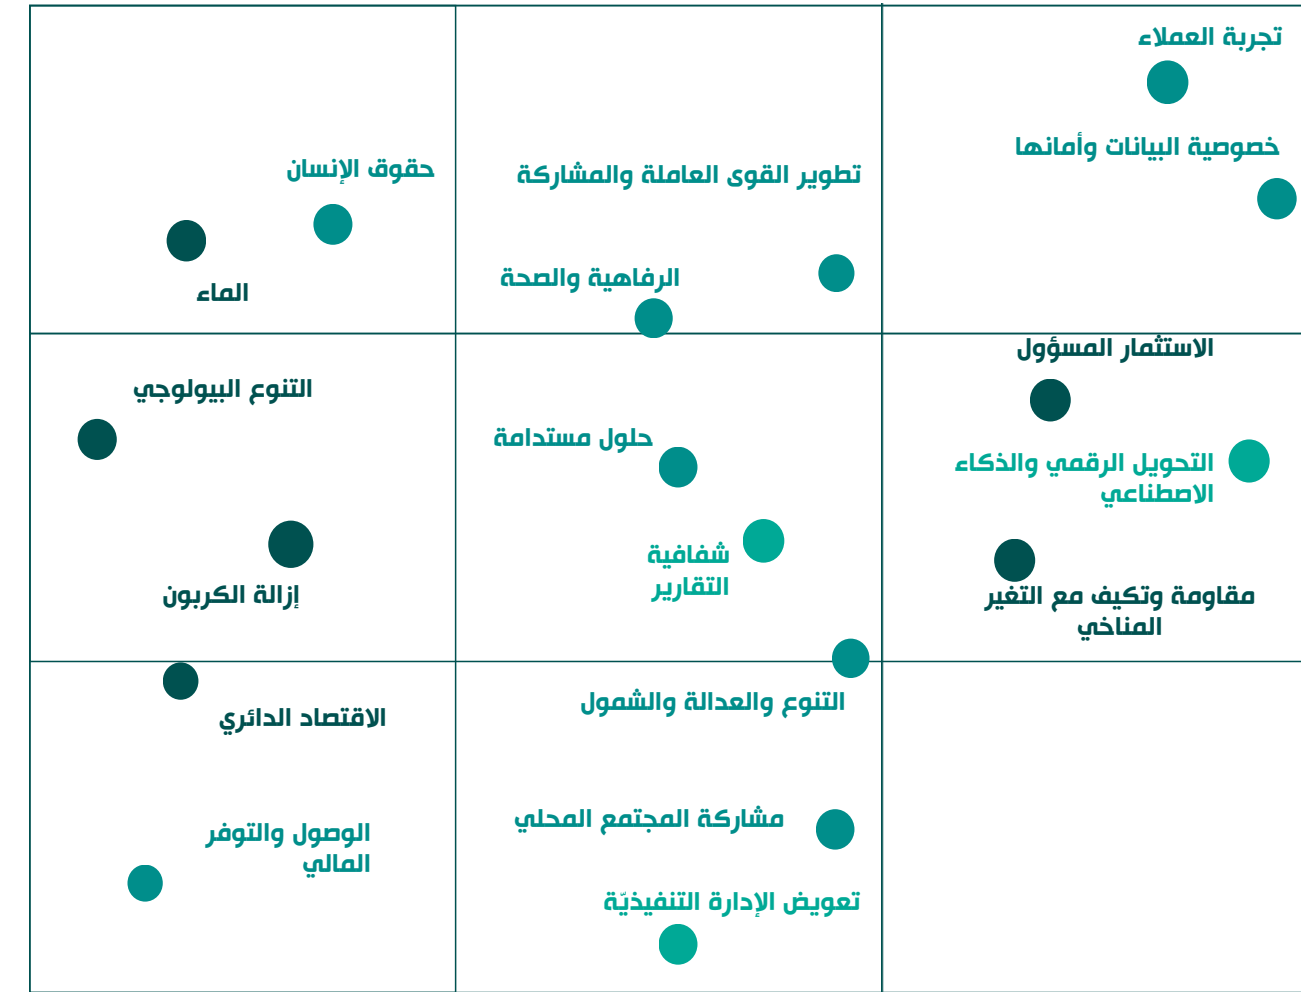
تجربة العملاء

خصوصية البيانات وأمانها

تطوير القوى العاملة والمشاركة

الرفاهية والصحة

حقوق الإنسان

الماء

الاستثمار المسؤول

التحويل الرقمي والذكاء الاصطناعي

مقاومة وتكيف مع التغير المناخي

حلول مستدامة

شفافية التقارير

التنوع البيولوجي

إزالة الكربون

التنوع والعدالة والشمول

مشاركة المجتمع المحلي

تعويض الإدارة التنفيذيّة

الاقتصاد الدائري

الوصول والتوفر المالي